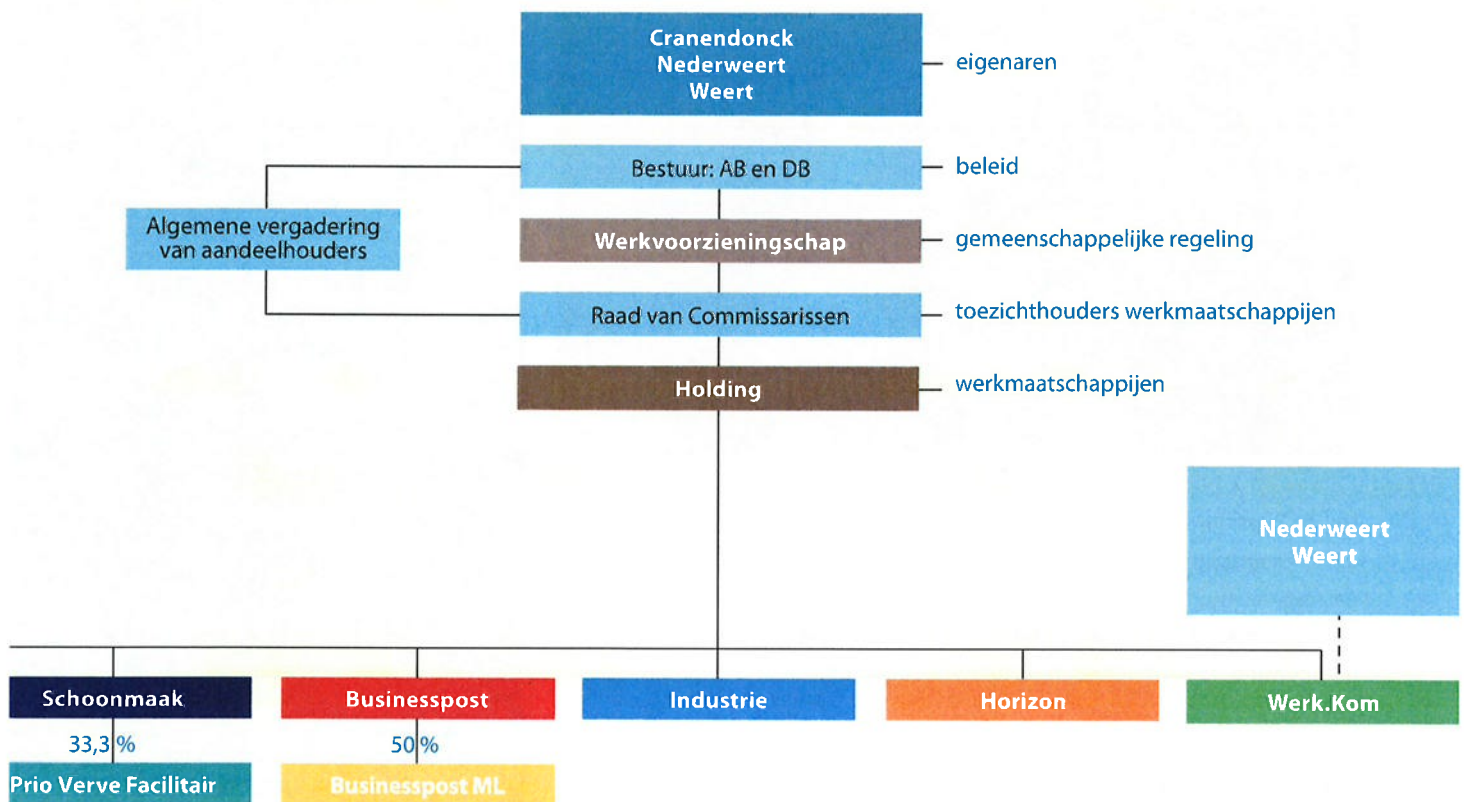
Cranendonck
Nederweert
Weert

eigenaren

Bestuur: AB en DB

beleid

Algemene vergadering van aandeelhouders

Werkvoorzieningschap

gemeenschappelijke regeling

Raad van Commissarissen

toezichthouders werkmaatschappijen

Holding

werkmaatschappijen

Nederweert
Weert

Schoonmaak

Businesspost

Industrie

Horizon

Werk.Kom

33,3 %

50 %

Prio Verve Facilitair

Businesspost ML